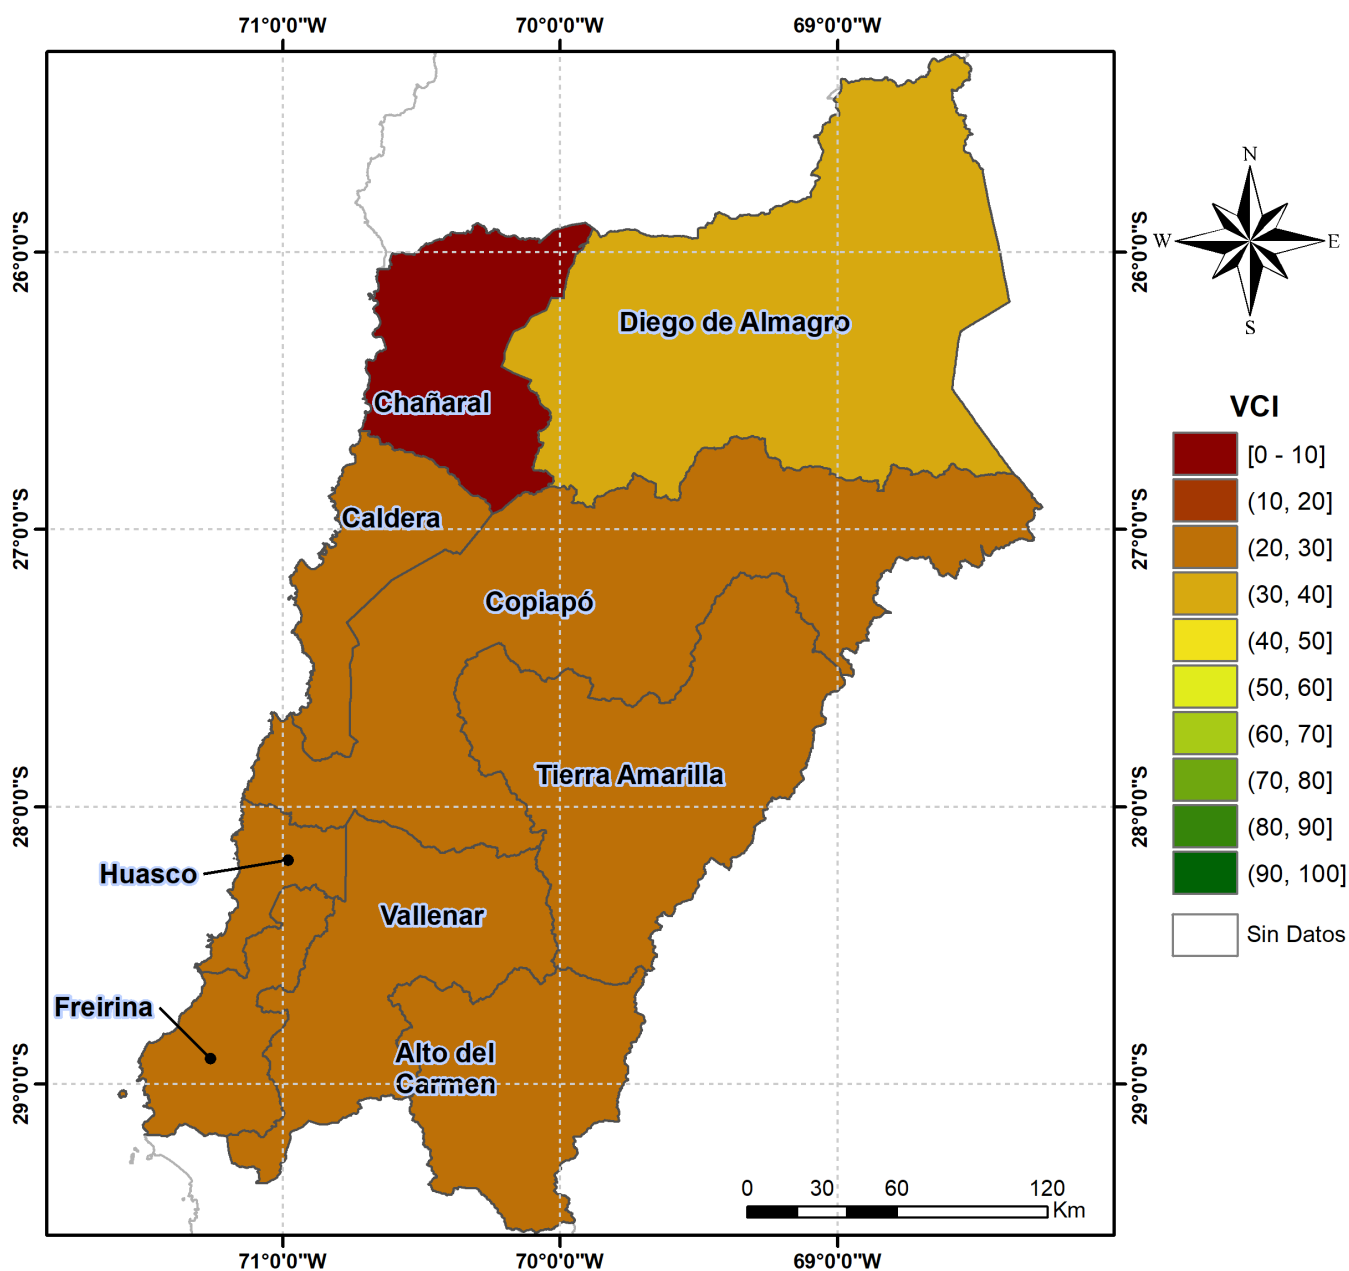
71°0'0"W 70°0'0"W 69°0'0"W

26°0'0"S
27°0'0"S
28°0'0"S
29°0'0"S

Diego de Almagro
Chañaral
Caldera
Copiapó
Tierra Amarilla
Huasco
Vallenar
Freirina
Alto del Carmen

N
W
E
S

VCI
[0 - 10]
(10, 20]
(20, 30]
(30, 40]
(40, 50]
(50, 60]
(60, 70]
(70, 80]
(80, 90]
(90, 100]
Sin Datos

0 30 60 120 Km

26°0'0"S
27°0'0"S
28°0'0"S
29°0'0"S

71°0'0"W 70°0'0"W 69°0'0"W